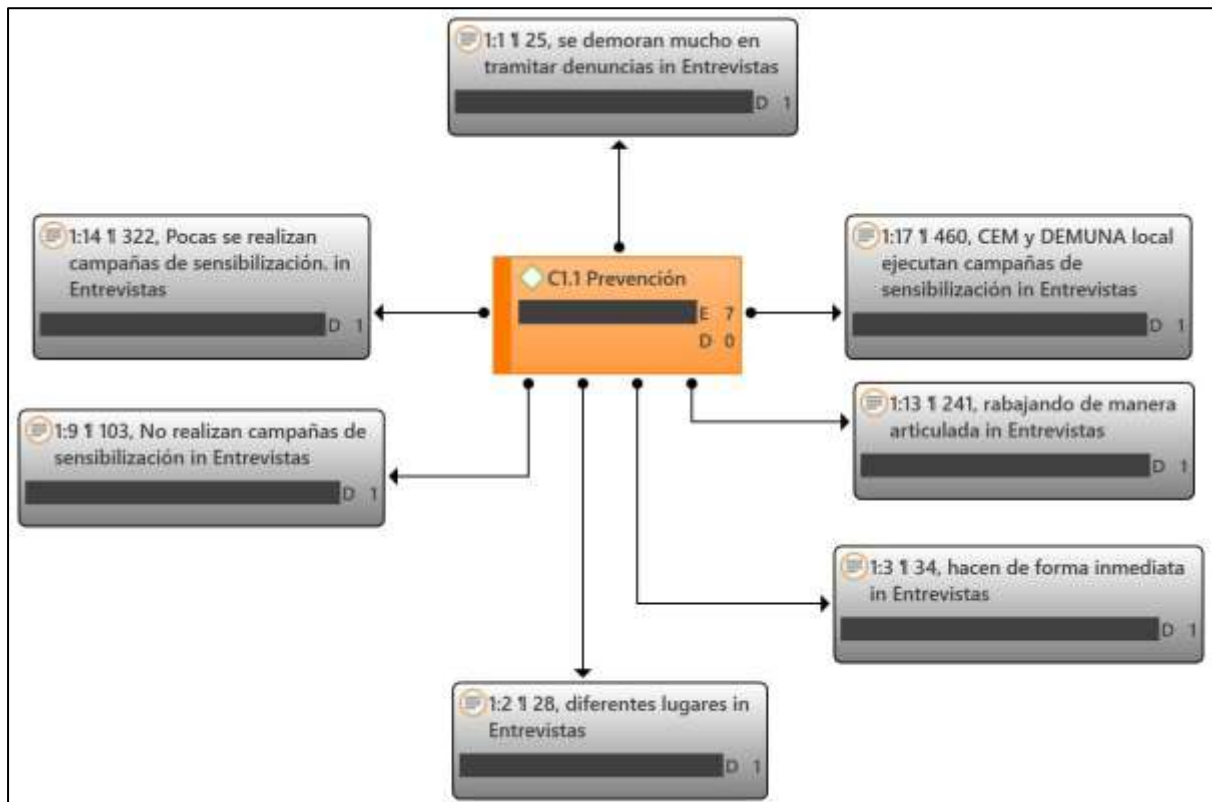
1:1 ¶ 25, se demoran mucho en tramitar denuncias in Entrevistas
D 1

1:14 ¶ 322, Pocas se realizan campañas de sensibilización. in Entrevistas
D 1

C1.1 Prevención
E 7
D 0

1:17 ¶ 460, CEM y DEMUNA local ejecutan campañas de sensibilización in Entrevistas
D 1

1:9 ¶ 103, No realizan campañas de sensibilización in Entrevistas
D 1

1:13 ¶ 241, rabajando de manera articulada in Entrevistas
D 1

1:3 ¶ 34, hacen de forma inmediata in Entrevistas
D 1

1:2 ¶ 28, diferentes lugares in Entrevistas
D 1